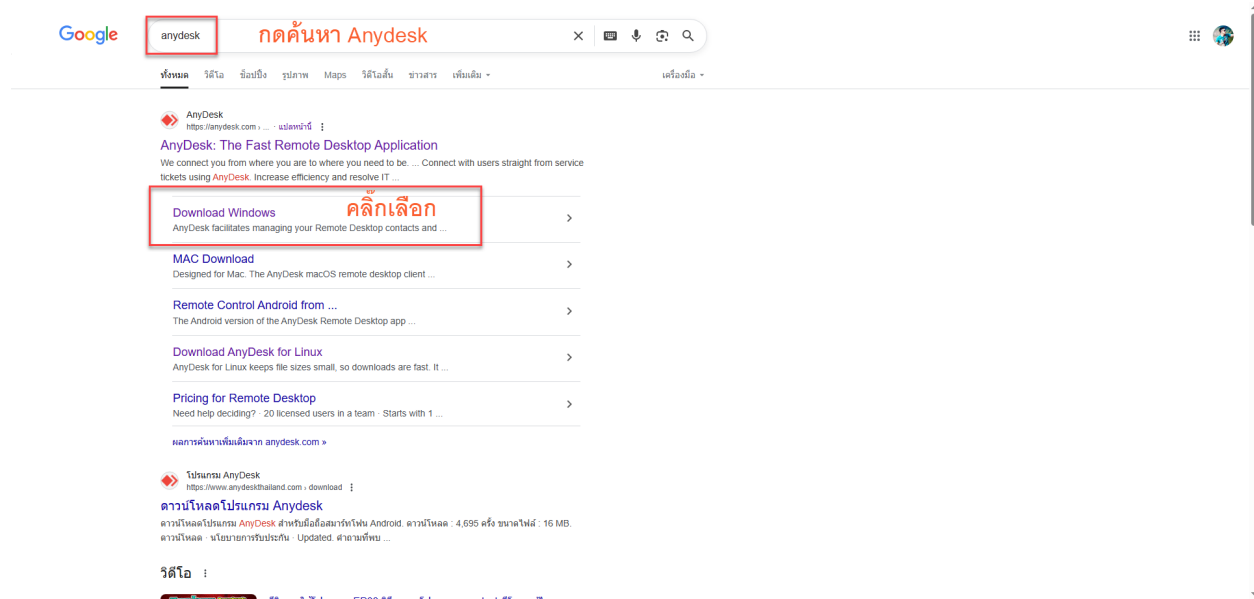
Google

anydesk

กดค้นหา Anydesk

ทั้งหมด วิดีโอ ช็อปปิ้ง รูปภาพ Maps วิดีโอสั้น ข่าวสาร เพิ่มเติม

เครื่องมือ

AnyDesk
https://anydesk.com › ... · แปลหน้านี้

AnyDesk: The Fast Remote Desktop Application

We connect you from where you are to where you need to be. ... Connect with users straight from service tickets using AnyDesk. Increase efficiency and resolve IT ...

Download Windows
AnyDesk facilitates managing your Remote Desktop contacts and ...

คลิ๊กเลือก

MAC Download
Designed for Mac. The AnyDesk macOS remote desktop client ...

Remote Control Android from ...
The Android version of the AnyDesk Remote Desktop app ...

Download AnyDesk for Linux
AnyDesk for Linux keeps file sizes small, so downloads are fast. It ...

Pricing for Remote Desktop
Need help deciding? · 20 licensed users in a team · Starts with 1 ...

ผลการค้นหาเพิ่มเติมจาก anydesk.com »

โปรแกรม AnyDesk
https://www.anydeskthailand.com › download

ดาวน์โหลดโปรแกรม Anydesk

ดาวน์โหลดโปรแกรม AnyDesk สำหรับมือถือสมาร์ทโฟน Android. ดาวน์โหลด : 4,695 ครั้ง ขนาดไฟล์ : 16 MB. ดาวน์โหลด · นโยบายการรับประกัน · Updated. คำถามที่พบ ...

วิดีโอ